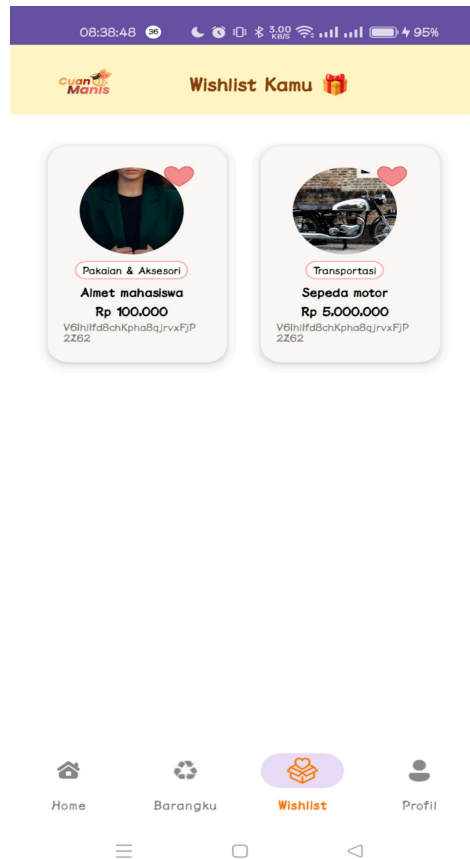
08:38:48 96 3,00 KB/S 95%

Cuan Manis

Wishlist Kamu 🎁

Pakaian & Aksesori

Almet mahasiswa

Rp 100.000

V6lhIlfd8chKpha8qjrvxFjP2Z62

Transportasi

Sepeda motor

Rp 5.000.000

V6lhIlfd8chKpha8qjrvxFjP2Z62

Home

Barangku

Wishlist

Profil